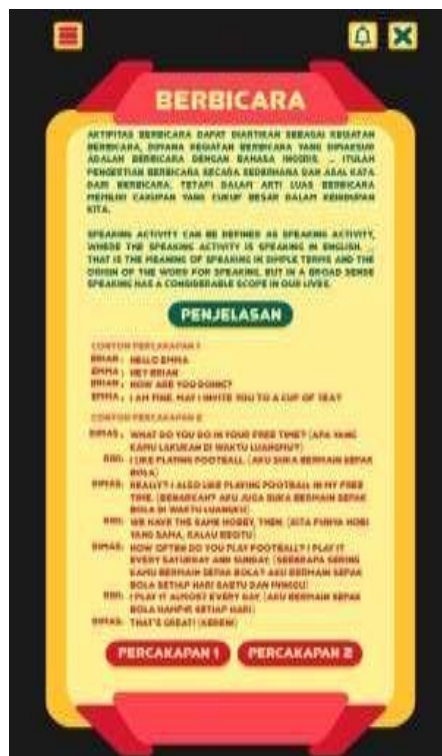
BERBICARA

AKTIFITAS BERBICARA DAPAT DIARTIKAN SEBAGAI KEGIATAN BERBICARA, DIMANA KEGIATAN BERBICARA YANG DIMAKSUD ADALAH BERBICARA DENGAN BAHASA INGGRIS. ... ITULAH PENGERTIAN BERBICARA SECARA SEDERHANA DAN ASAL KATA DARI BERBICARA. TETAPI DALAM ARTI LUAS BERBICARA MEMILIKI CAKUPAN YANG CUKUP BESAR DALAM KEHIDUPAN KITA.

SPEAKING ACTIVITY CAN BE DEFINED AS SPEAKING ACTIVITY, WHERE THE SPEAKING ACTIVITY IS SPEAKING IN ENGLISH. ... THAT IS THE MEANING OF SPEAKING IN SIMPLE TERMS AND THE ORIGIN OF THE WORD FOR SPEAKING. BUT IN A BROAD SENSE SPEAKING HAS A CONSIDERABLE SCOPE IN OUR LIVES.

PENJELASAN

CONTOH PERCAKAPAN 1
BRIAN : HELLO EMMA
EMMA : HEY BRIAN
BRIAN : HOW ARE YOU DOING?
EMMA : I AM FINE. MAY I INVITE YOU TO A CUP OF TEA?

CONTOH PERCAKAPAN 2
DIMAS : WHAT DO YOU DO IN YOUR FREE TIME? (APA YANG KAMU LAKUKAN DI WAKTU LUANGMU?)
RIKI : I LIKE PLAYING FOOTBALL. (AKU SUKA BERMAIN SEPAK BOLA)
DIMAS : REALLY? I ALSO LIKE PLAYING FOOTBALL IN MY FREE TIME. (BENARKAH? AKU JUGA SUKA BERMAIN SEPAK BOLA DI WAKTU LUANGKU)
RIKI : WE HAVE THE SAME HOBBY, THEN. (KITA PUNYA HOBI YANG SAMA, KALAU BEGITU)
DIMAS : HOW OFTEN DO YOU PLAY FOOTBALL? I PLAY IT EVERY SATURDAY AND SUNDAY. (SEBERAPA SERING KAMU BERMAIN SEPAK BOLA? AKU BERMAIN SEPAK BOLA SETIAP HARI SABTU DAN MINGGU)
RIKI : I PLAY IT ALMOST EVERY DAY. (AKU BERMAIN SEPAK BOLA HAMPIR SETIAP HARI)
DIMAS : THAT'S GREAT! (KEREN)

PERCAKAPAN 1 PERCAKAPAN 2